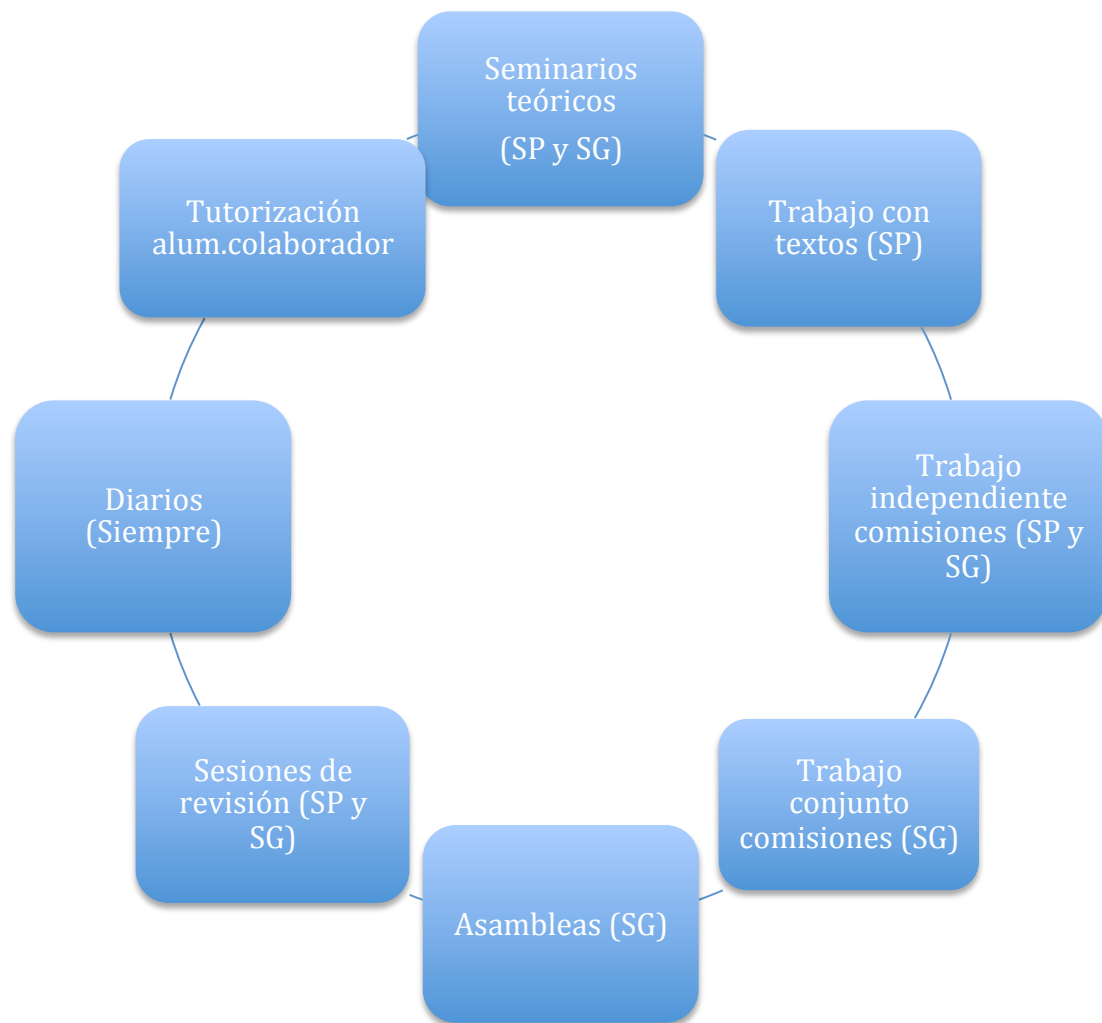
Seminarios teóricos

(SP y SG)

Trabajo con textos (SP)

Trabajo independiente comisiones (SP y SG)

Trabajo conjunto comisiones (SG)

Asambleas (SG)

Sesiones de revisión (SP y SG)

Diarios (Siempre)

Tutorización alum.colaborador